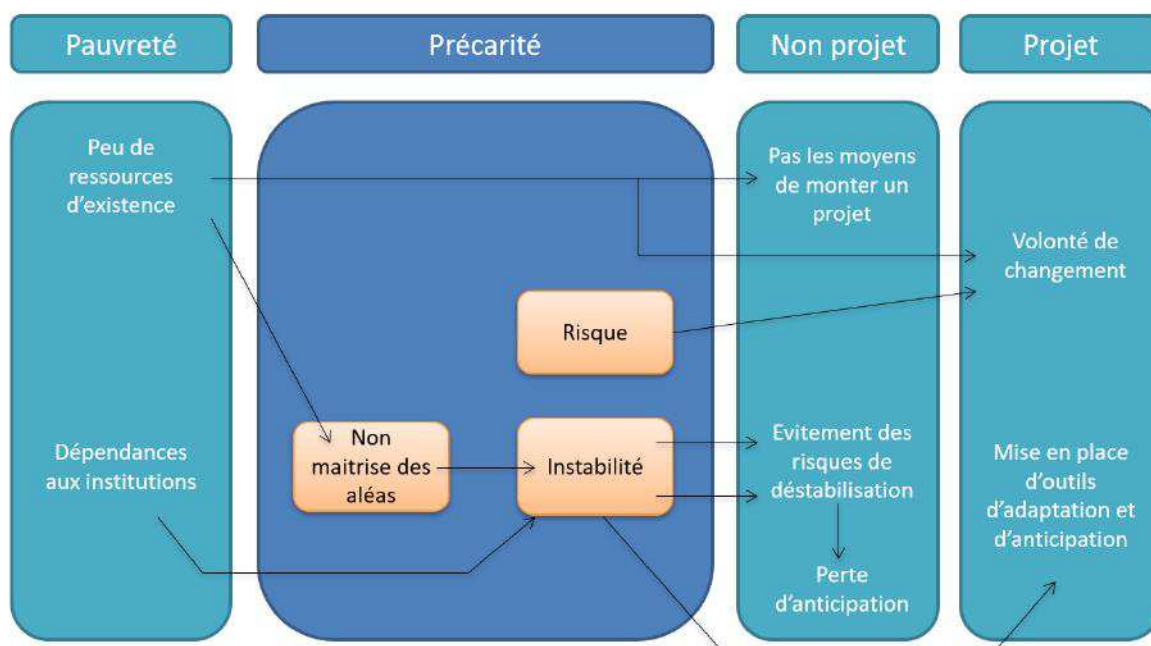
Pauvreté

Précarité

Non projet

Projet

Peu de ressources d'existence

Dépendances aux institutions

Risque

Non maitrise des aléas

Instabilité

Pas les moyens de monter un projet

Evitement des risques de déstabilisation

Perte d'anticipation

Volonté de changement

Mise en place d'outils d'adaptation et d'anticipation